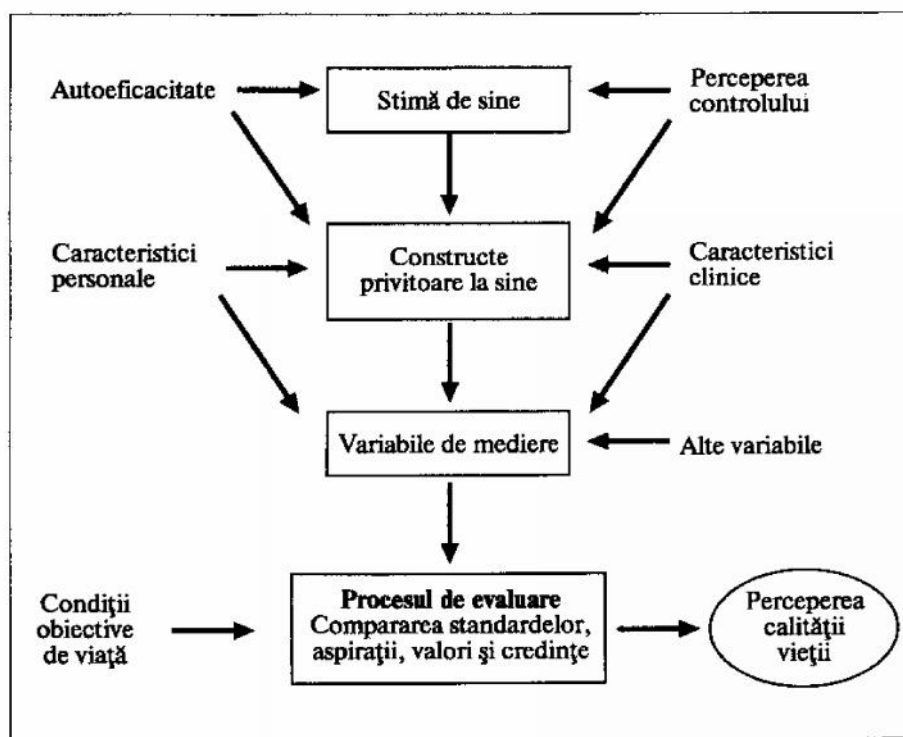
Autoeficacitate

Stimă de sine

Perceperea controlului

Caracteristici personale

Constructe privitoare la sine

Caracteristici clinice

Variabile de mediere

Alte variabile

Condiţii obiective de viaţă

Procesul de evaluare
Compararea standardelor, aspiraţii, valori şi credinţe

Perceperea calităţii vieţii